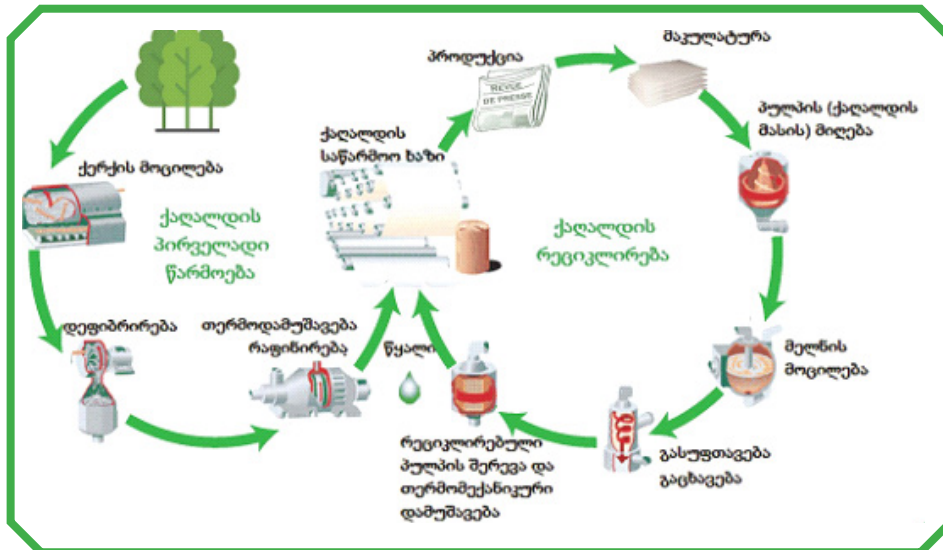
პროდუქცია

მაკულატურა

ქერქის მოცილება

ქაღალდის საწარმოო ხაზი

პულპის (ქაღალდის მასის) მიღება

ქაღალდის პირველადი წარმოება

ქაღალდის რეციკლირება

დეფიბრირება

თერმოდამუშავება რაფინირება

წყალი

მელნის მოცილება

რეციკლირებული პულპის შერევა და თერმომექანიკური დამუშავება

გასუფთავება გაცხავება

REVUE DE PRESSE